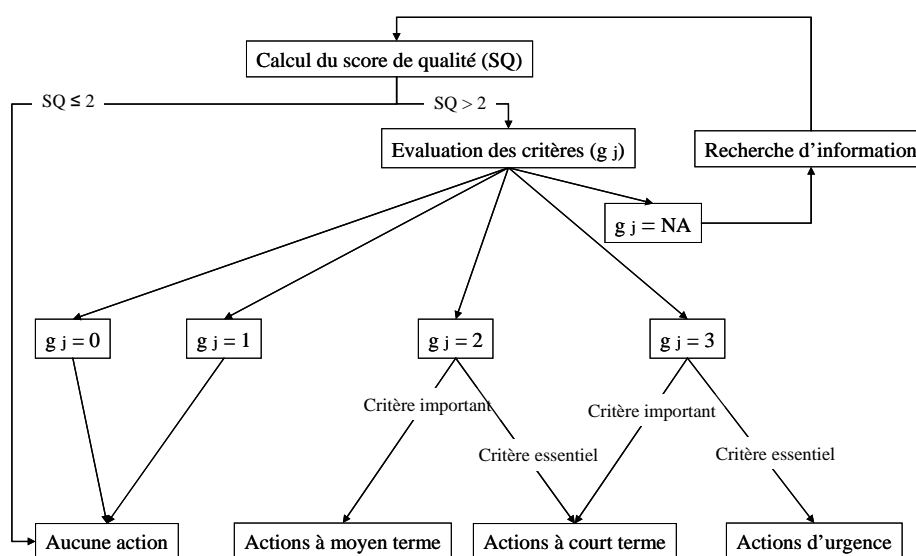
Calcul du score de qualité (SQ)

SQ ≤ 2

SQ > 2

Evaluation des critères (g j)

Recherche d'information

g j = NA

g j = 0

g j = 1

g j = 2

g j = 3

Critère important

Critère essentiel

Critère important

Critère essentiel

Aucune action

Actions à moyen terme

Actions à court terme

Actions d'urgence